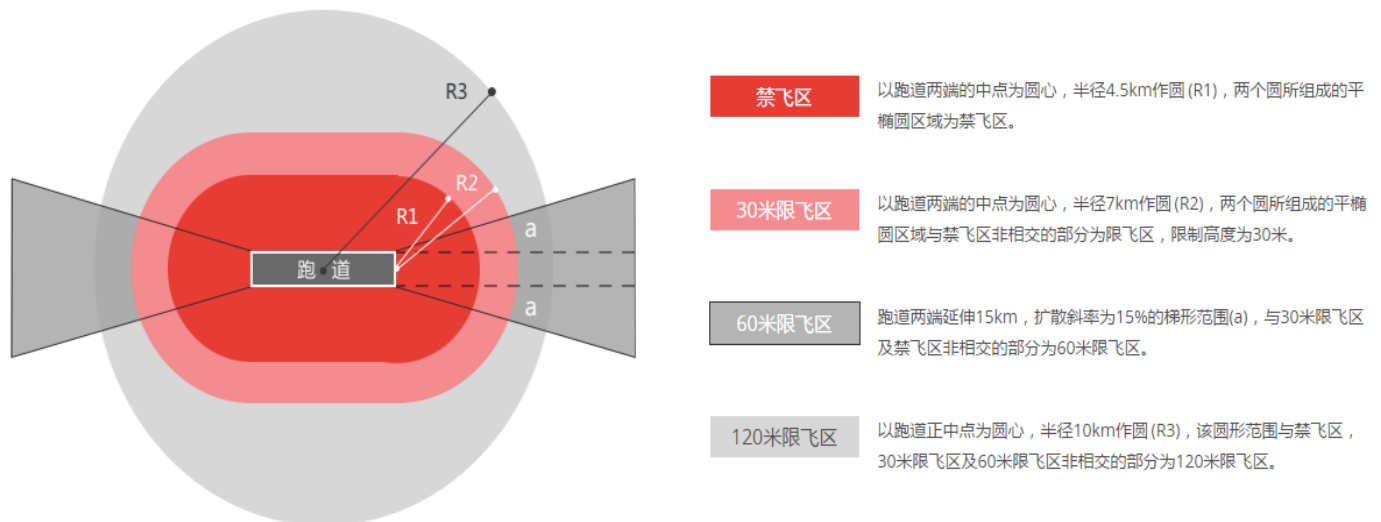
R3

R2

R1

a

跑道

a

禁飞区

以跑道两端的中点为圆心，半径4.5km作圆 (R1)，两个圆所组成的平椭圆区域为禁飞区。

30米限飞区

以跑道两端的中点为圆心，半径7km作圆 (R2)，两个圆所组成的平椭圆区域与禁飞区非相交的部分为限飞区，限制高度为30米。

60米限飞区

跑道两端延伸15km，扩散斜率为15%的梯形范围(a)，与30米限飞区及禁飞区非相交的部分为60米限飞区。

120米限飞区

以跑道正中点为圆心，半径10km作圆 (R3)，该圆形范围与禁飞区，30米限飞区及60米限飞区非相交的部分为120米限飞区。